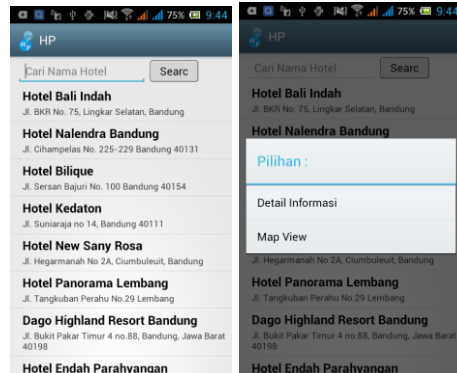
75% 9:44

HP

Cari Nama Hotel

Searc

Hotel Bali Indah
Jl. BKR No. 75, Lingkar Selatan, Bandung

Hotel Nalendra Bandung
Jl. Cihampelas No. 225-229 Bandung 40131

Hotel Bilique
Jl. Sersan Bajuri No. 100 Bandung 40154

Hotel Kedaton
Jl. Suniaraja no 14, Bandung 40111

Hotel New Sany Rosa
Jl. Hegarmanah No 2A, Ciumbuleuit, Bandung

Hotel Panorama Lembang
Jl. Tangkuban Perahu No.29 Lembang

Dago Highland Resort Bandung
Jl. Bukit Pakar Timur 4 no.88, Bandung, Jawa Barat 40198

Hotel Endah Parahyangan

75% 9:44

HP

Cari Nama Hotel

Searc

Hotel Bali Indah
Jl. BKR No. 75, Lingkar Selatan, Bandung

Hotel Nalendra Bandung

Pilihan :

Detail Informasi

Map View

Jl. Hegarmanah No 2A, Ciumbuleuit, Bandung

Hotel Panorama Lembang
Jl. Tangkuban Perahu No.29 Lembang

Dago Highland Resort Bandung
Jl. Bukit Pakar Timur 4 no.88, Bandung, Jawa Barat 40198

Hotel Endah Parahyangan